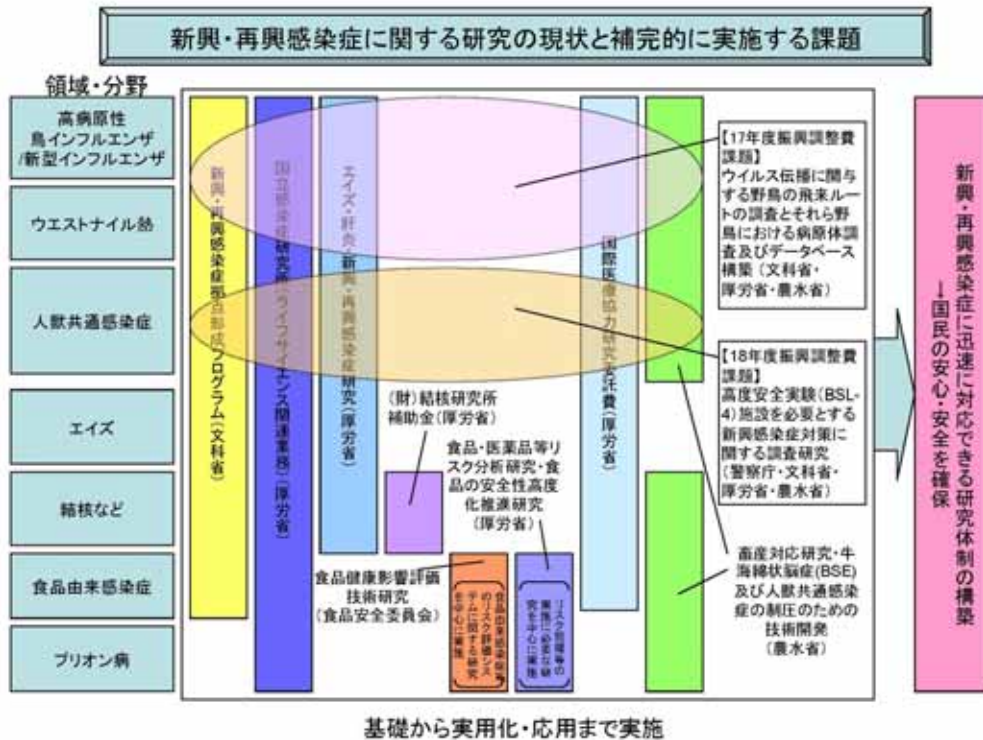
新興・再興感染症に関する研究の現状と補完的に実施する課題

領域・分野

高病原性鳥インフルエンザ/新型インフルエンザ

ウエストナイル熱

人獣共通感染症

エイズ

結核など

食品由来感染症

プリオン病

新興・再興感染症研究拠点形成プログラム（文科省）

国立感染症研究所（ライフサイエンス関連業務）（厚労省）

エイズ・肝炎・新興・再興感染症研究（厚労省）

国際医療協力研究委託費（厚労省）

【17年度振興調整費課題】
ウイルス伝播に関与する野鳥の飛来ルートの調査とそれら野鳥における病原体調査及びデータベース構築（文科省・厚労省・農水省）

【18年度振興調整費課題】
高度安全実験（BSL-4）施設を必要とする新興感染症対策に関する調査研究（警察庁・文科省・厚労省・農水省）

（財）結核研究所補助金（厚労省）

食品・医薬品等リスク分析研究・食品の安全性高度化推進研究（厚労省）

食品健康影響評価技術研究（食品安全委員会）

食品由来感染症のリスク評価システムに関する研究を中心に実施

リスク管理等の実施に必要な研究を中心に実施

畜産対応研究・牛海綿状脳症（BSE）及び人獣共通感染症の制圧のための技術開発（農水省）

新興・再興感染症に迅速に対応できる研究体制の構築
→国民の安心・安全を確保

基礎から実用化・応用まで実施